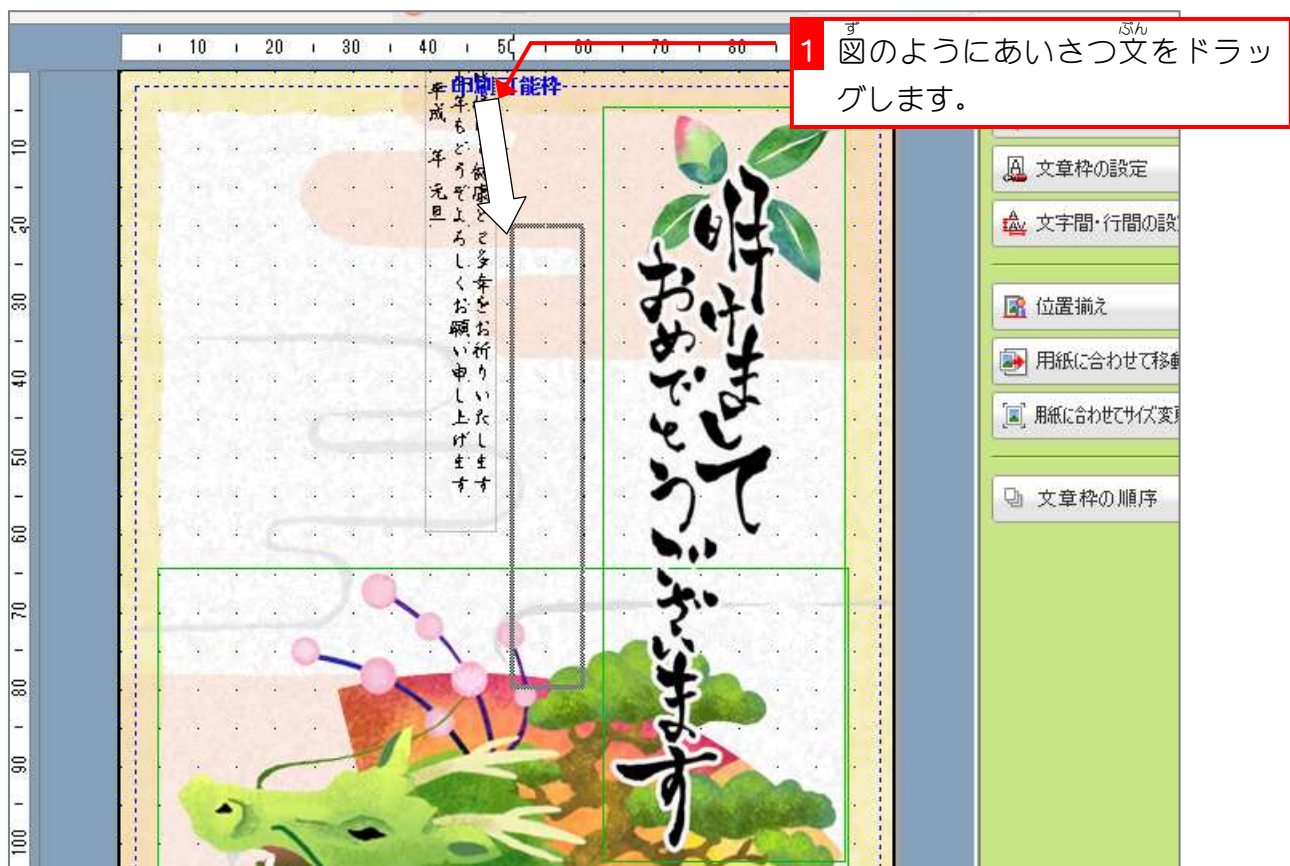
10 20 30 40 50 60 70 80

10 20 30 40 50 60 70 80 90 100

1 図のようにあいさつ文をドラッグします。

印刷可能枠

平成 年 元旦

本年もどうぞよろしくお願い申し上げます

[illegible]ご多幸をお祈りいたします

明けましておめでとうございます

文章枠の設定

文字間・行間の設

位置揃え

用紙に合わせて移動

用紙に合わせてサイズ変

文章枠の順序